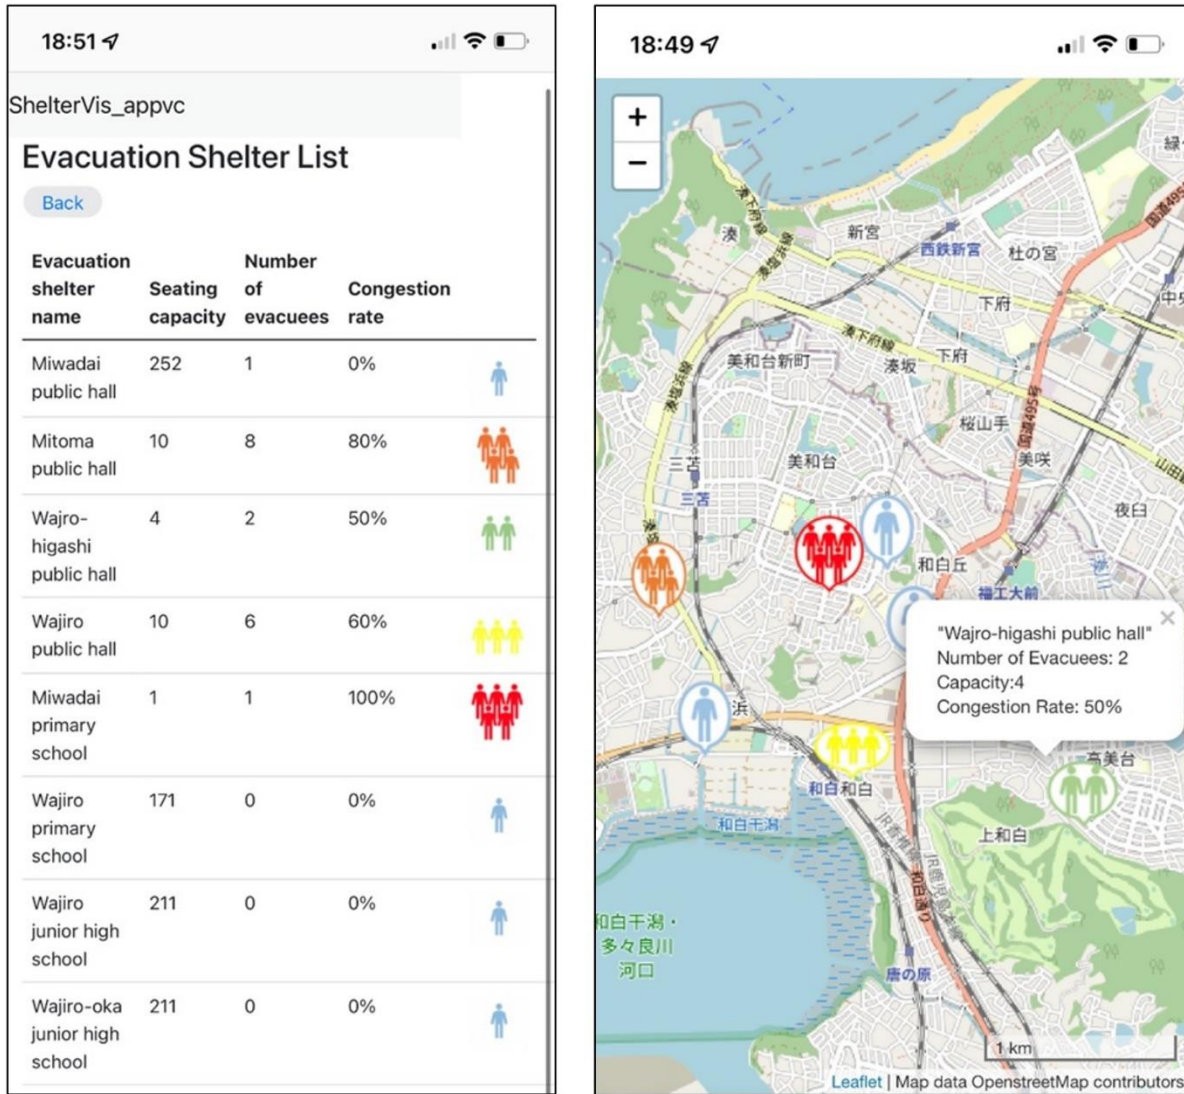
18:51

ShelterVis_appvc

Evacuation Shelter List

Back

| Evacuation shelter name | Seating capacity | Number of evacuees | Congestion rate |
|---|---|---|---|
| Miwadai public hall | 252 | 1 | 0% |
| Mitoma public hall | 10 | 8 | 80% |
| Wajro-higashi public hall | 4 | 2 | 50% |
| Wajiro public hall | 10 | 6 | 60% |
| Miwadai primary school | 1 | 1 | 100% |
| Wajiro primary school | 171 | 0 | 0% |
| Wajiro junior high school | 211 | 0 | 0% |
| Wajiro-oka junior high school | 211 | 0 | 0% |

18:49

+
−

湊 新宮 西鉄新宮 杜の宮 下府 湊下府線 下府 美和台新町 湊坂 桜山手 美咲 三苫 三苫 美和台 和白丘 夜臼 福工大前 浜 和白 和白 和白干潟 上和白 高美台 和白干潟・多々良川河口 唐の原 和白通り 国道495号

"Wajro-higashi public hall"
Number of Evacuees: 2
Capacity:4
Congestion Rate: 50%

1 km

Leaflet | Map data OpenstreetMap contributors